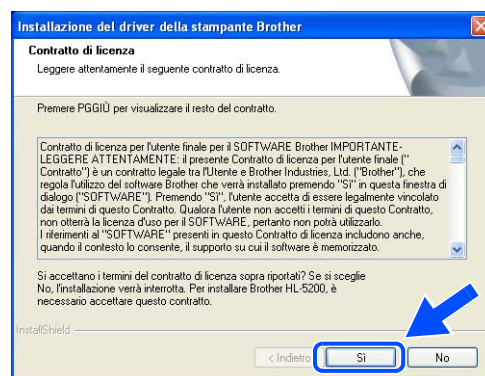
Installazione del driver della stampante Brother

Contratto di licenza

Leggere attentamente il seguente contratto di licenza.

Premere PGGIÙ per visualizzare il resto del contratto.

Contratto di licenza per l'utente finale per il SOFTWARE Brother IMPORTANTE- LEGGERE ATTENTAMENTE: il presente Contratto di licenza per l'utente finale ("Contratto") è un contratto legale tra l'Utente e Brother Industries, Ltd. ("Brother"), che regola l'utilizzo del software Brother che verrà installato premendo "Sì" in questa finestra di dialogo ("SOFTWARE"). Premendo "Sì", l'utente accetta di essere legalmente vincolato dai termini di questo Contratto. Qualora l'utente non accetti i termini di questo Contratto, non otterrà la licenza d'uso per il SOFTWARE, pertanto non potrà utilizzarlo. I riferimenti al "SOFTWARE" presenti in questo Contratto di licenza includono anche, quando il contesto lo consente, il supporto su cui il software è memorizzato.

Si accettano i termini del contratto di licenza sopra riportati? Se si sceglie No, l'installazione verrà interrotta. Per installare Brother HL-5200, è necessario accettare questo contratto.

InstallShield

< Indietro

Sì

No